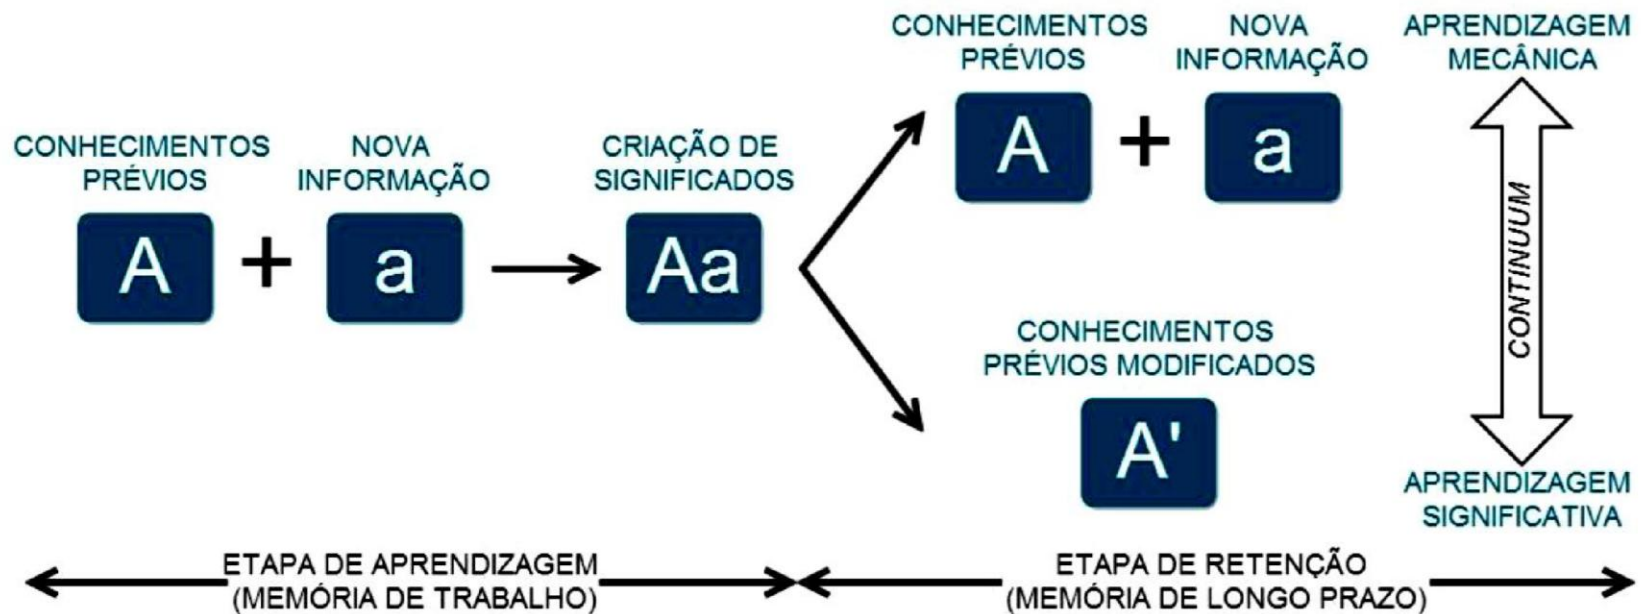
CONHECIMENTOS PRÉVIOS

A

+

NOVA INFORMAÇÃO

a

CRIAÇÃO DE SIGNIFICADOS

Aa

CONHECIMENTOS PRÉVIOS

A

+

NOVA INFORMAÇÃO

a

CONHECIMENTOS PRÉVIOS MODIFICADOS

A'

APRENDIZAGEM MECÂNICA

CONTINUUM

APRENDIZAGEM SIGNIFICATIVA

ETAPA DE APRENDIZAGEM (MEMÓRIA DE TRABALHO)

ETAPA DE RETENÇÃO (MEMÓRIA DE LONGO PRAZO)